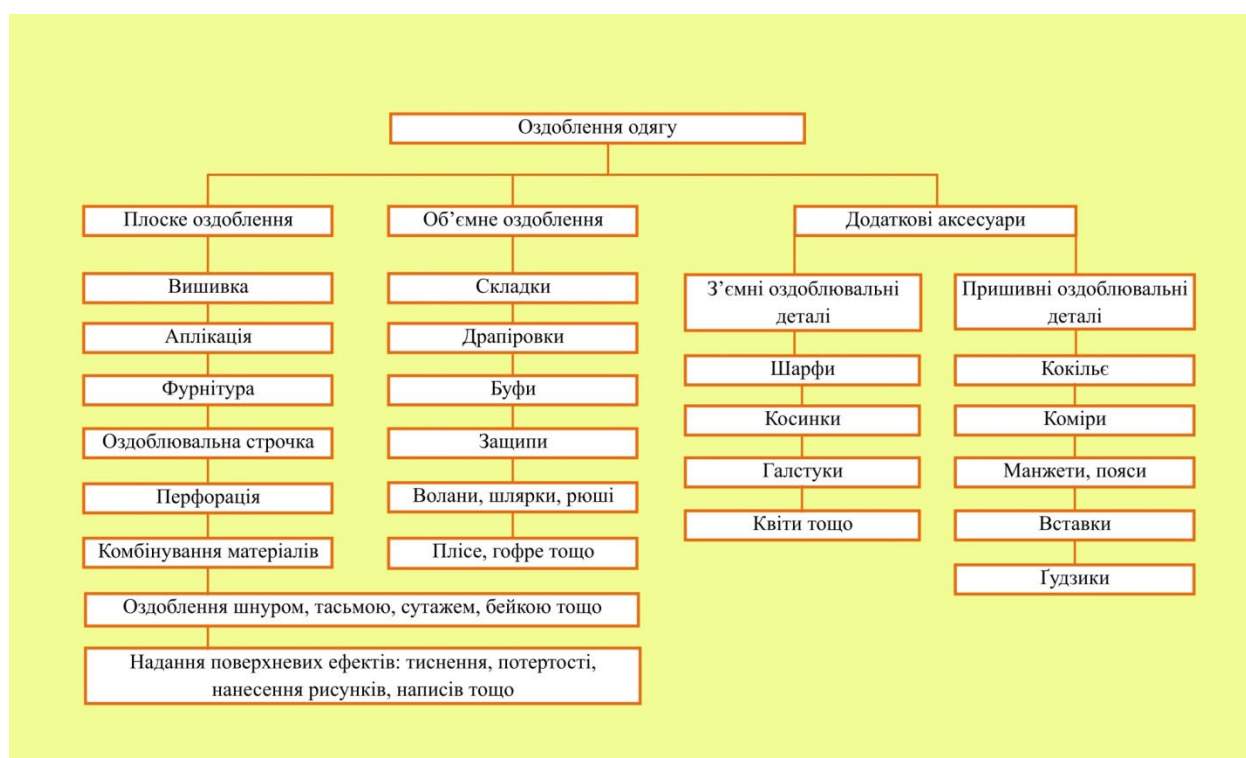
Оздоблення одягу

Плоске оздоблення

Вишивка

Аплікація

Фурнітура

Оздоблювальна строчка

Перфорація

Комбінування матеріалів

Об’ємне оздоблення

Складки

Драпіровки

Буфи

Защипи

Волани, шлярки, рюші

Плісе, гофре тощо

Оздоблення шнуром, тасьмою, сутажем, бейкою тощо

Надання поверхневих ефектів: тиснення, потертості, нанесення рисунків, написів тощо

Додаткові аксесуари

З’ємні оздоблювальні деталі

Шарфи

Косинки

Галстуки

Квіти тощо

Пришивні оздоблювальні деталі

Кокільє

Коміри

Манжети, пояси

Вставки

Ґудзики